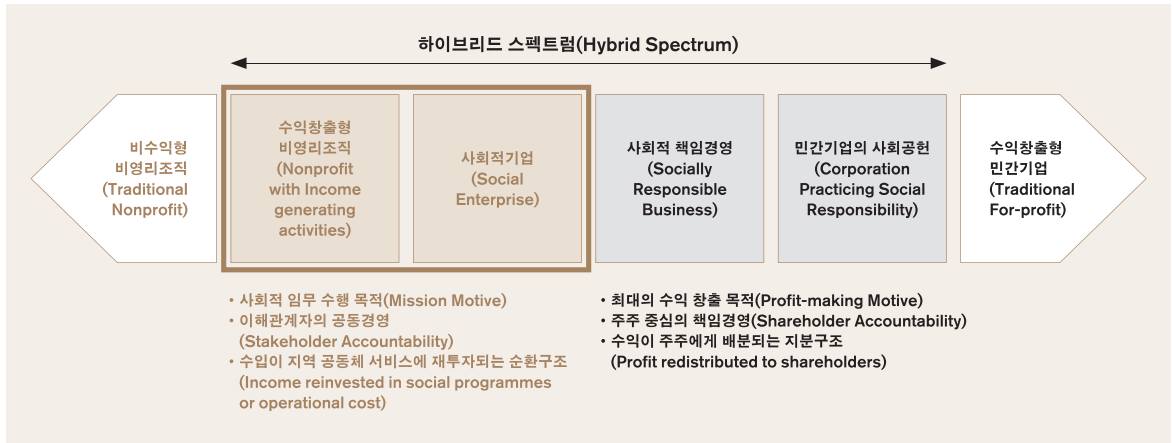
하이브리드 스펙트럼(Hybrid Spectrum)

비수익형 비영리조직 (Traditional Nonprofit)

수익창출형 비영리조직 (Nonprofit with Income generating activities)

사회적기업 (Social Enterprise)

사회적 책임경영 (Socially Responsible Business)

민간기업의 사회공헌 (Corporation Practicing Social Responsibility)

수익창출형 민간기업 (Traditional For-profit)

• 사회적 임무 수행 목적(Mission Motive)
• 이해관계자의 공동경영 (Stakeholder Accountability)
• 수입이 지역 공동체 서비스에 재투자되는 순환구조 (Income reinvested in social programmes or operational cost)

• 최대의 수익 창출 목적(Profit-making Motive)
• 주주 중심의 책임경영(Shareholder Accountability)
• 수익이 주주에게 배분되는 지분구조 (Profit redistributed to shareholders)